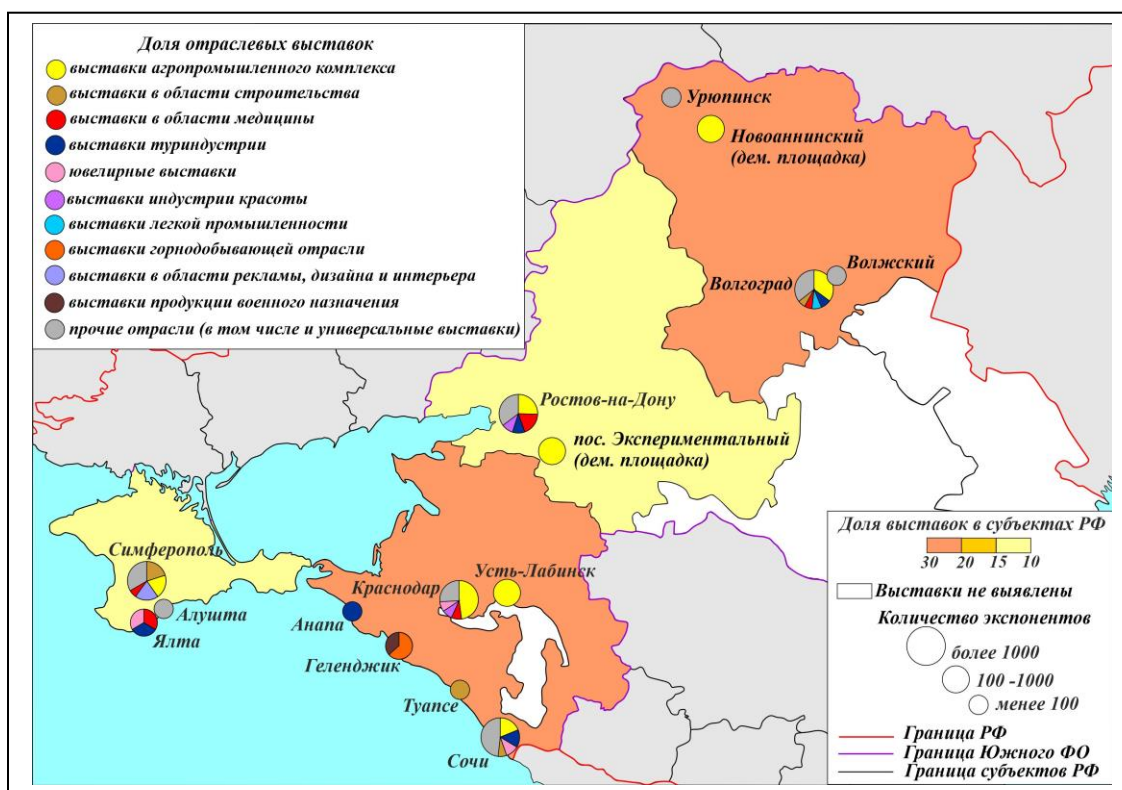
Доля отраслевых выставок
выставки агропромышленного комплекса
выставки в области строительства
выставки в области медицины
выставки туриндустрии
ювелирные выставки
выставки индустрии красоты
выставки легкой промышленности
выставки горнодобывающей отрасли
выставки в области рекламы, дизайна и интерьера
выставки продукции военного назначения
прочие отрасли (в том числе и универсальные выставки)

Урюпинск
Новоаннинский (дем. площадка)
Волжский
Волгоград
Ростов-на-Дону
пос. Экспериментальный (дем. площадка)
Симферополь
Алушта
Ялта
Краснодар
Усть-Лабинск
Анапа
Геленджик
Туапсе
Сочи

Доля выставок в субъектах РФ
30 20 15 10
Выставки не выявлены
Количество экспонентов
более 1000
100 -1000
менее 100
Граница РФ
Граница Южного ФО
Граница субъектов РФ